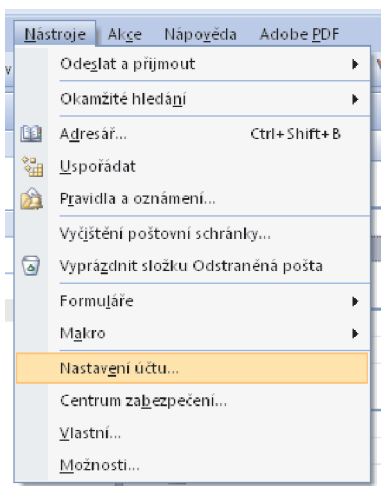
Nástroje Akce Nápověda Adobe PDF

Odeslat a přijmout

Okamžité hledání

Adresář... Ctrl+Shift+B

Uspořádat

Pravidla a oznámení...

Vyčištění poštovní schránky...

Vyprázdnit složku Odstraněná pošta

Formuláře

Makro

Nastavení účtu...

Centrum zabezpečení...

Vlastní...

Možnosti...